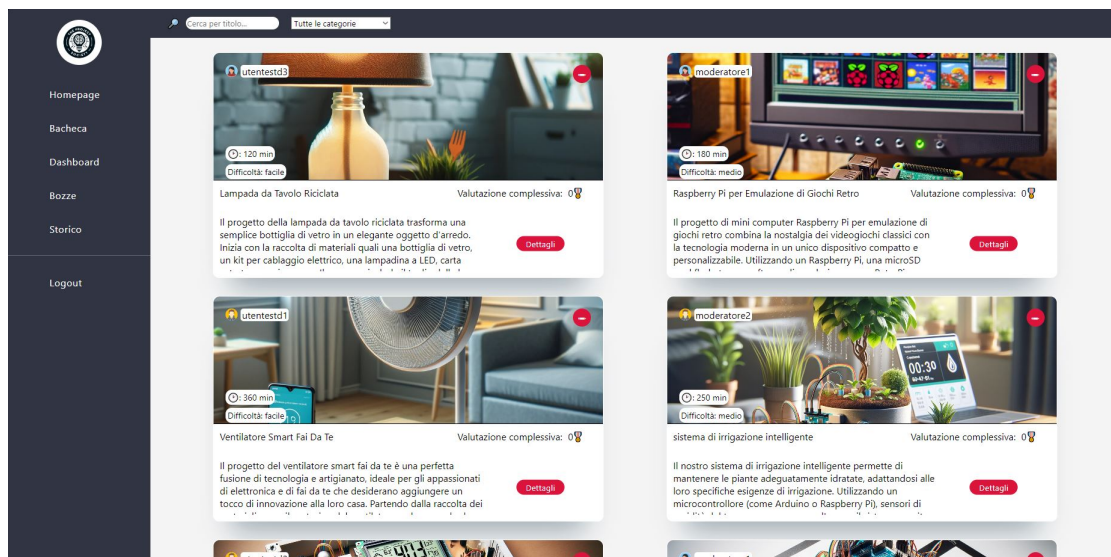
Cerca per titolo...
Tutte le categorie

Homepage
Bacheca
Dashboard
Bozze
Storico
Logout

utentestd3
120 min
Difficoltà: facile
Lampada da Tavolo Riciclata
Valutazione complessiva: 0
Il progetto della lampada da tavolo riciclata trasforma una semplice bottiglia di vetro in un elegante oggetto d'arredo. Inizia con la raccolta di materiali quali una bottiglia di vetro, un kit per cablaggio elettrico, una lampadina a LED, carta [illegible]
Dettagli

moderatore1
180 min
Difficoltà: medio
Raspberry Pi per Emulazione di Giochi Retro
Valutazione complessiva: 0
Il progetto di mini computer Raspberry Pi per emulazione di giochi retro combina la nostalgia dei videogiochi classici con la tecnologia moderna in un unico dispositivo compatto e personalizzabile. Utilizzando un Raspberry Pi, una microSD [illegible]
Dettagli

utentestd1
360 min
Difficoltà: facile
Ventilatore Smart Fai Da Te
Valutazione complessiva: 0
Il progetto del ventilatore smart fai da te è una perfetta fusione di tecnologia e artigianato, ideale per gli appassionati di elettronica e di fai da te che desiderano aggiungere un tocco di innovazione alla loro casa. Partendo dalla raccolta dei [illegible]
Dettagli

moderatore2
250 min
Difficoltà: medio
sistema di irrigazione intelligente
Valutazione complessiva: 0
Il nostro sistema di irrigazione intelligente permette di mantenere le piante adeguatamente idratate, adattandosi alle loro specifiche esigenze di irrigazione. Utilizzando un microcontrollore (come Arduino o Raspberry Pi), sensori di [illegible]
Dettagli
00:30